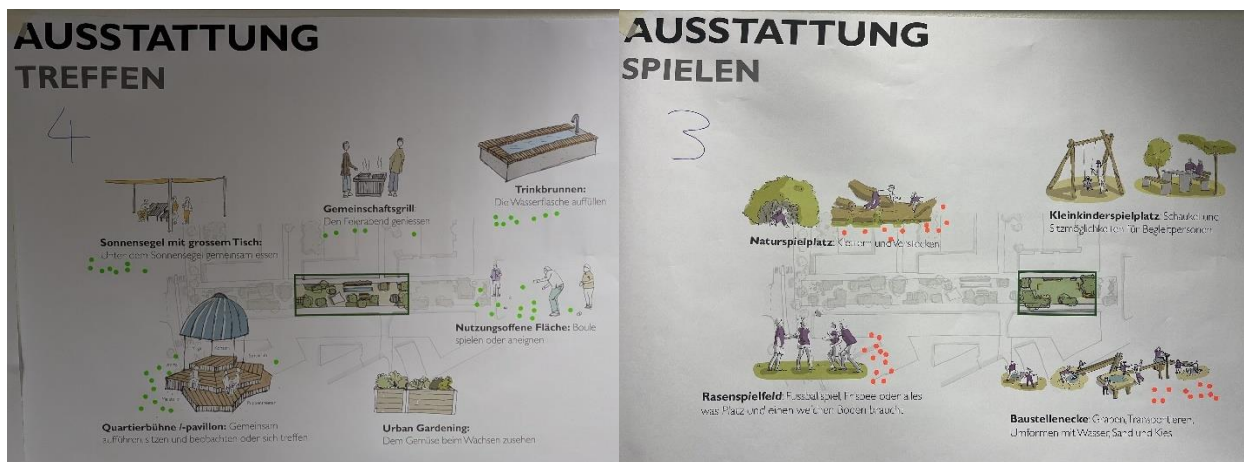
AUSSTATTUNG
TREFFEN

4

Gemeinschaftsgrill: Den Feierabend geniessen

Trinkbrunnen: Die Wasserflasche auffüllen

Sonnensegel mit grossem Tisch: Unter dem Sonnensegel gemeinsam essen

Nutzungsoffene Fläche: Boule spielen oder aneignen

Quartierbühne /-pavillon: Gemeinsam aufführen, sitzen und beobachten oder sich treffen

Urban Gardening: Dem Gemüse beim Wachsen zusehen

AUSSTATTUNG
SPIELEN

3

Naturspielplatz: Klettern und verstecken

Kleinkinderspielplatz: Schaukel und Sitzmöglichkeiten für Begleitpersonen

Rasenspielfeld: Fussball spielen, Frisbee oder alles was Platz und einen weichen Boden braucht.

Baustellenecke: Graben, Transportieren, Umformen mit Wasser, Sand und Kies